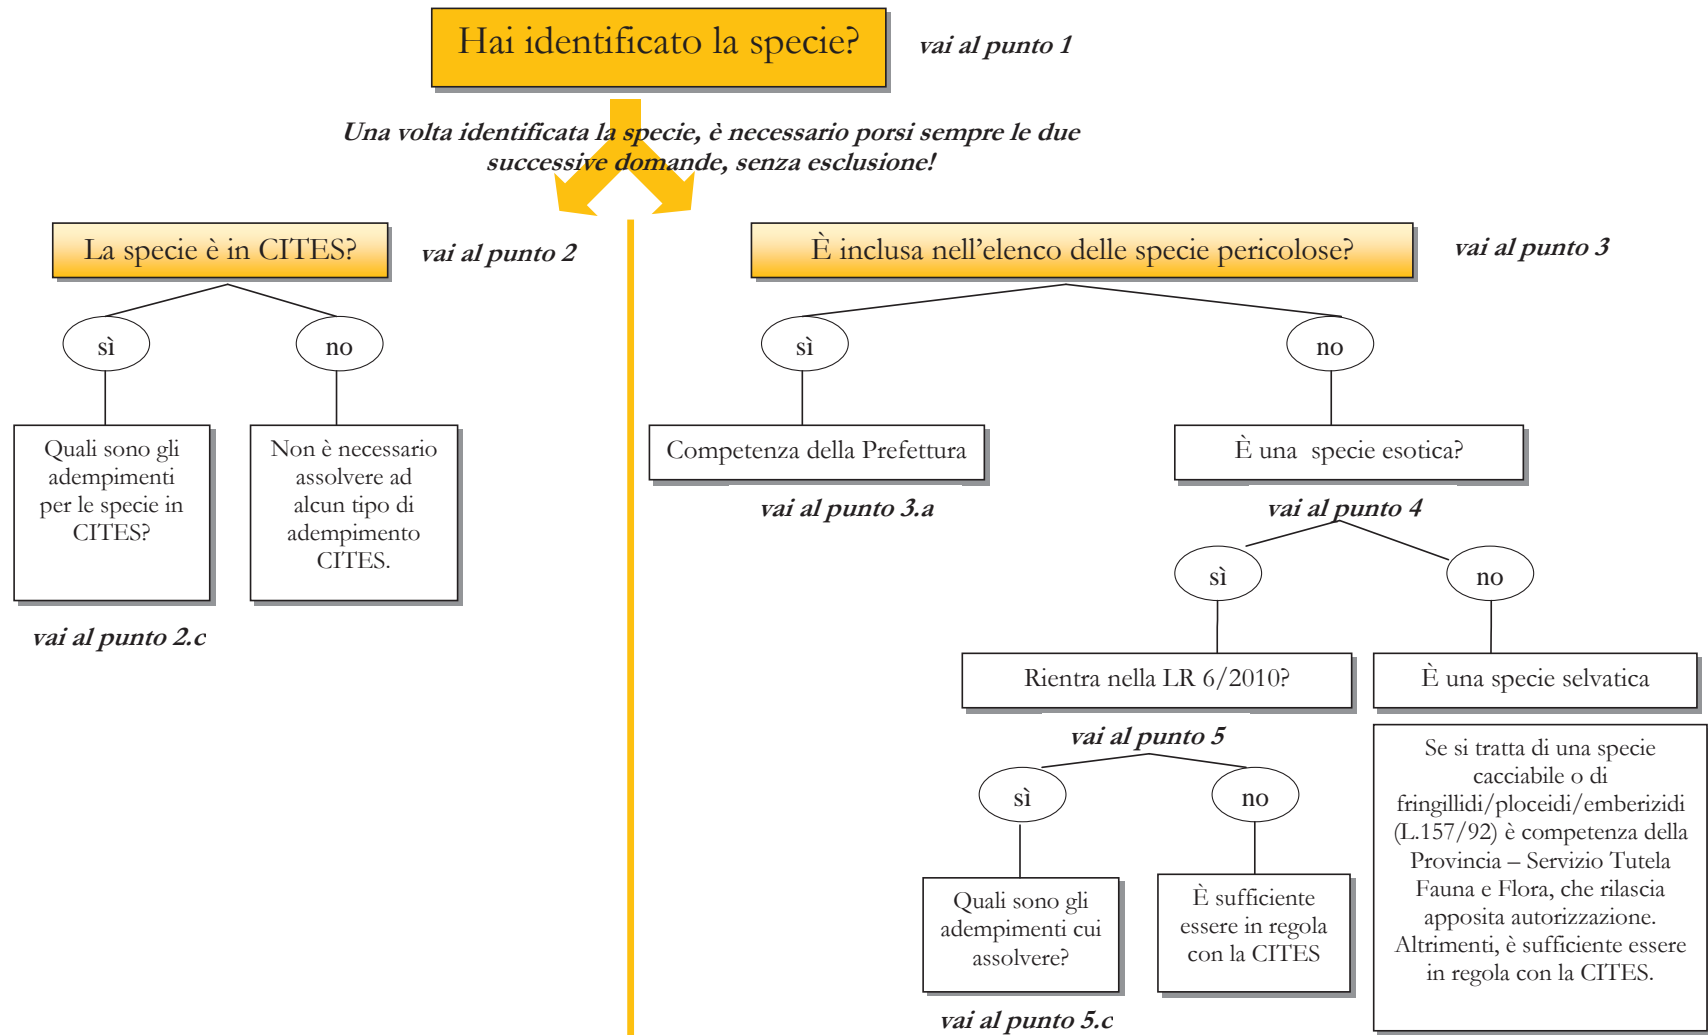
Hai identificato la specie?

vai al punto 1

Una volta identificata la specie, è necessario porsi sempre le due successive domande, senza esclusione!

La specie è in CITES?

vai al punto 2

sì

no

Quali sono gli adempimenti per le specie in CITES?

Non è necessario assolvere ad alcun tipo di adempimento CITES.

vai al punto 2.c

È inclusa nell'elenco delle specie pericolose?

vai al punto 3

sì

no

Competenza della Prefettura

vai al punto 3.a

È una specie esotica?

vai al punto 4

sì

no

Rientra nella LR 6/2010?

vai al punto 5

È una specie selvatica

Se si tratta di una specie cacciabile o di fringillidi/ploceidi/emberizidi (L.157/92) è competenza della Provincia – Servizio Tutela Fauna e Flora, che rilascia apposita autorizzazione. Altrimenti, è sufficiente essere in regola con la CITES.

sì

no

Quali sono gli adempimenti cui assolvere?

È sufficiente essere in regola con la CITES

vai al punto 5.c